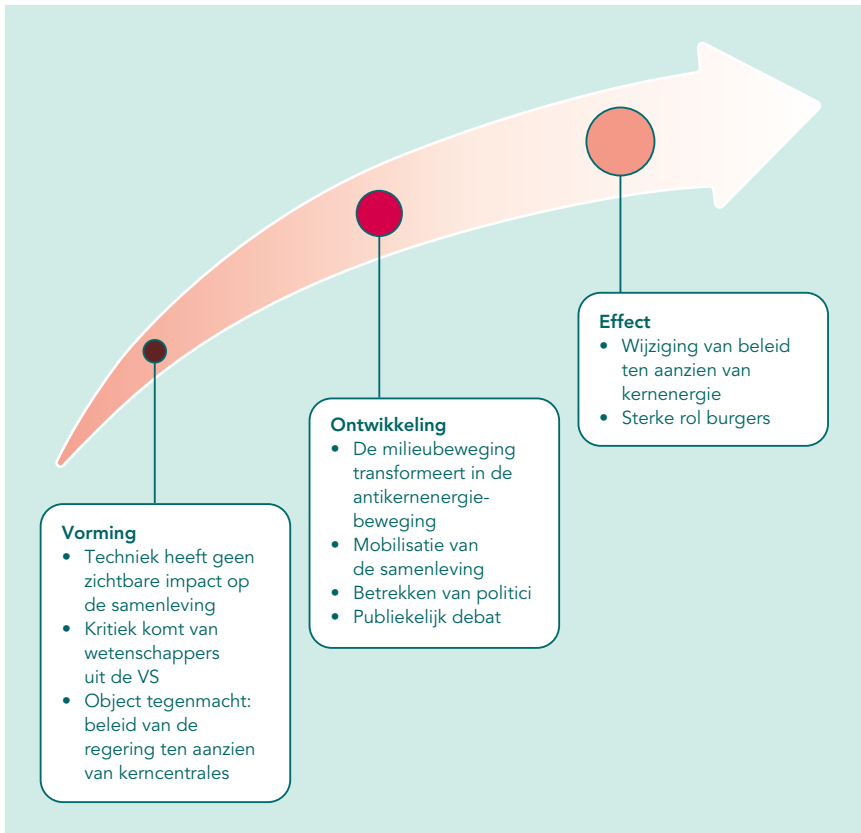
**Effect**
- Wijziging van beleid ten aanzien van kernenergie
- Sterke rol burgers

**Ontwikkeling**
- De milieubeweging transformeert in de antikernenergiebeweging
- Mobilisatie van de samenleving
- Betrekken van politici
- Publiekelijk debat

**Vorming**
- Techniek heeft geen zichtbare impact op de samenleving
- Kritiek komt van wetenschappers uit de VS
- Object tegenmacht: beleid van de regering ten aanzien van kerncentrales